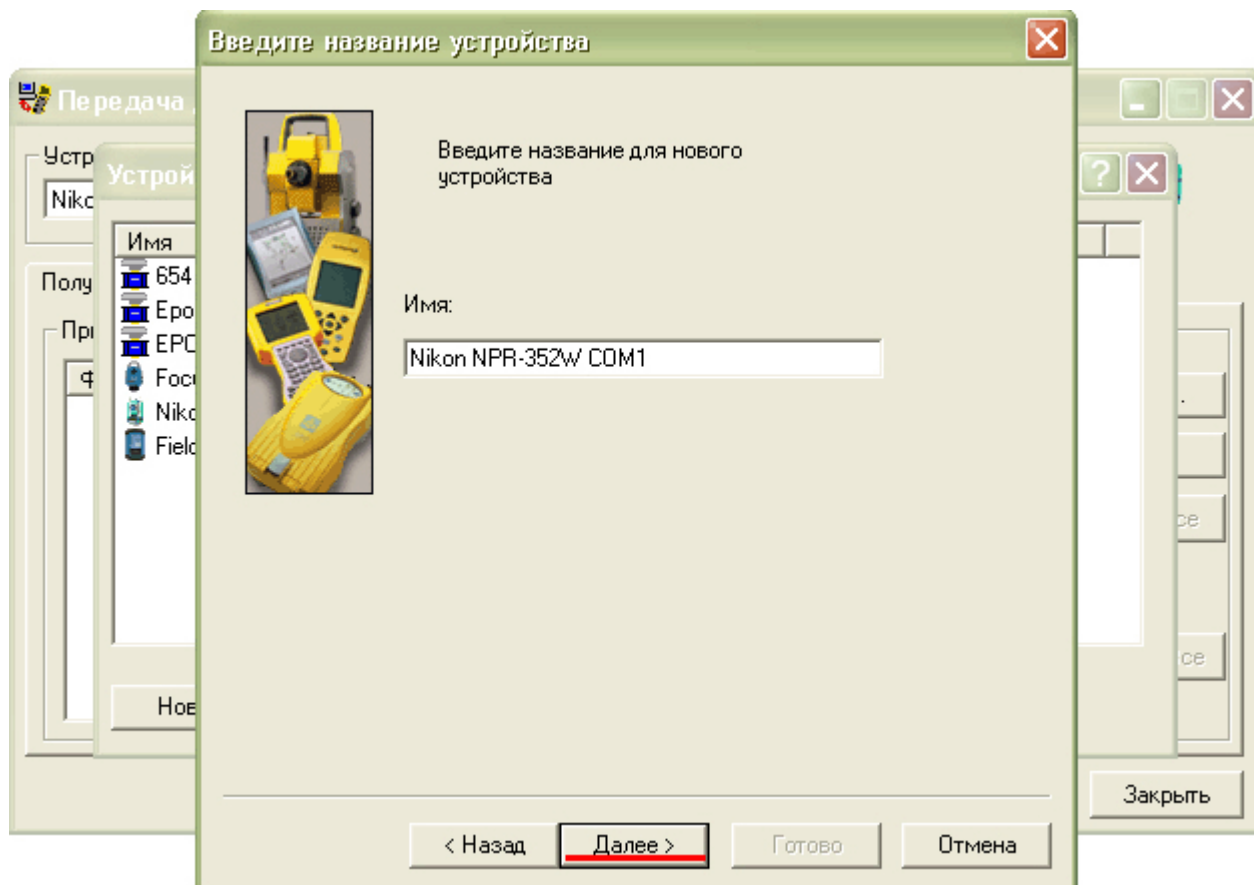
Введите название устройства

Введите название для нового устройства

Имя:

Nikon NPR-352W COM1

< Назад

Далее >

Готово

Отмена

Передача

Устр

Niko

Устрой

Имя

654

Epo

EPO

Foc

Niko

Field

Полу

При

Ф

Нов

Закрыть

се

се